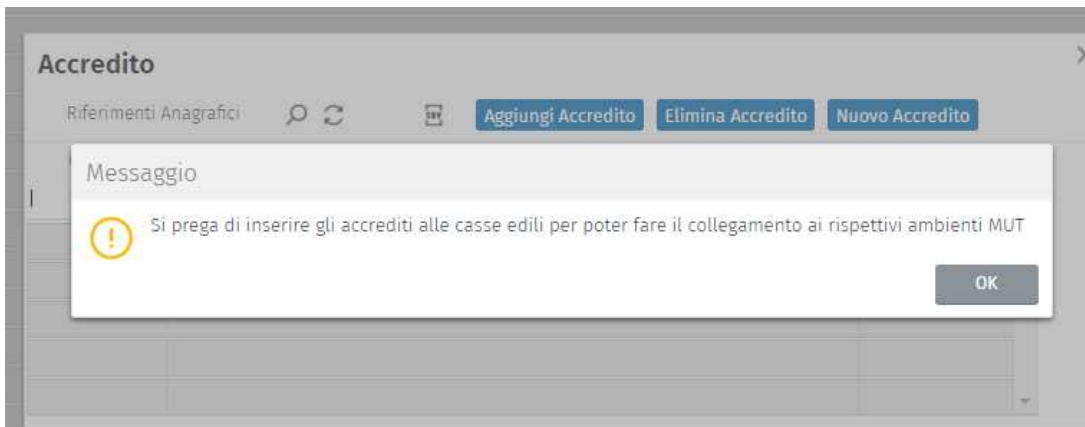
Accredito

Riferimenti Anagrafici

Aggiungi Accredito

Elimina Accredito

Nuovo Accredito

Messaggio

Si prega di inserire gli accrediti alle casse edili per poter fare il collegamento ai rispettivi ambienti MUT

OK